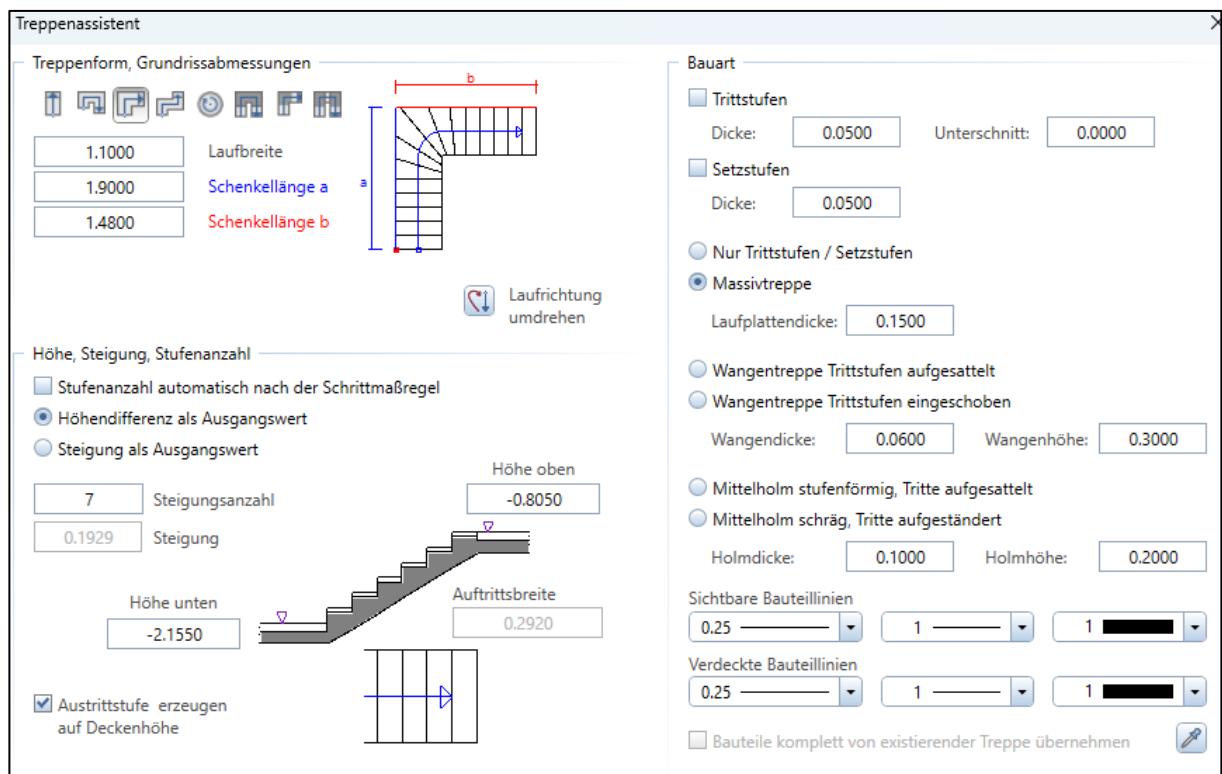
Treppenassistent

Treppenform, Grundrissabmessungen

b

a

1.1000 Laufbreite

1.9000 Schenkellänge a

1.4800 Schenkellänge b

Laufrichtung umdrehen

Höhe, Steigung, Stufenanzahl

Stufenanzahl automatisch nach der Schrittmaßregel

Höhendifferenz als Ausgangswert

Steigung als Ausgangswert

Höhe oben

7 Steigungsanzahl

-0.8050

0.1929 Steigung

Höhe unten

Auftrittsbreite

-2.1550

0.2920

Austrittstufe erzeugen auf Deckenhöhe

Bauart

Trittstufen

Dicke: 0.0500 Unterschnitt: 0.0000

Setzstufen

Dicke: 0.0500

Nur Trittstufen / Setzstufen

Massivtreppe

Laufplattendicke: 0.1500

Wangentreppe Trittstufen aufgesattelt

Wangentreppe Trittstufen eingeschoben

Wangendicke: 0.0600 Wangenhöhe: 0.3000

Mittelholm stufenförmig, Tritte aufgesattelt

Mittelholm schräg, Tritte aufgeständert

Holmdicke: 0.1000 Holmhöhe: 0.2000

Sichtbare Bauteillinien

0.25 1 1

Verdeckte Bauteillinien

0.25 1 1

Bauteile komplett von existierender Treppe übernehmen